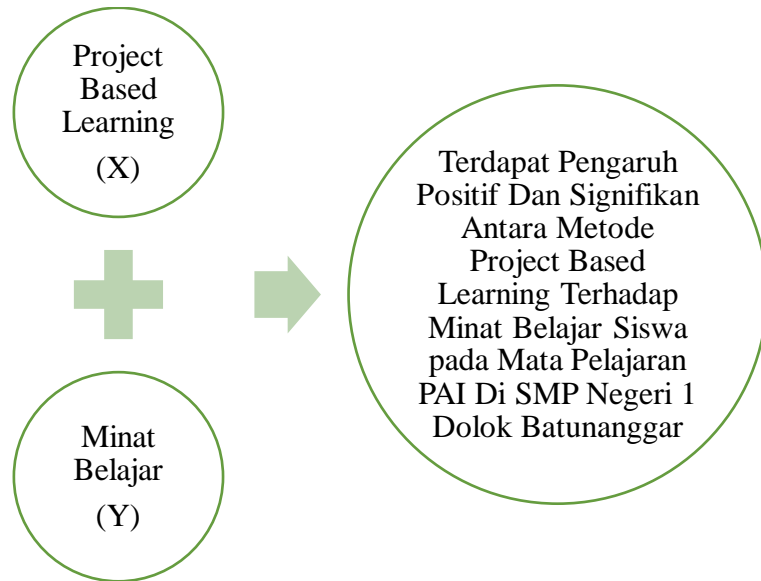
Project Based Learning

(X)

Minat Belajar

(Y)

Terdapat Pengaruh Positif Dan Signifikan Antara Metode Project Based Learning Terhadap Minat Belajar Siswa pada Mata Pelajaran PAI Di SMP Negeri 1 Dolok Batunanggar